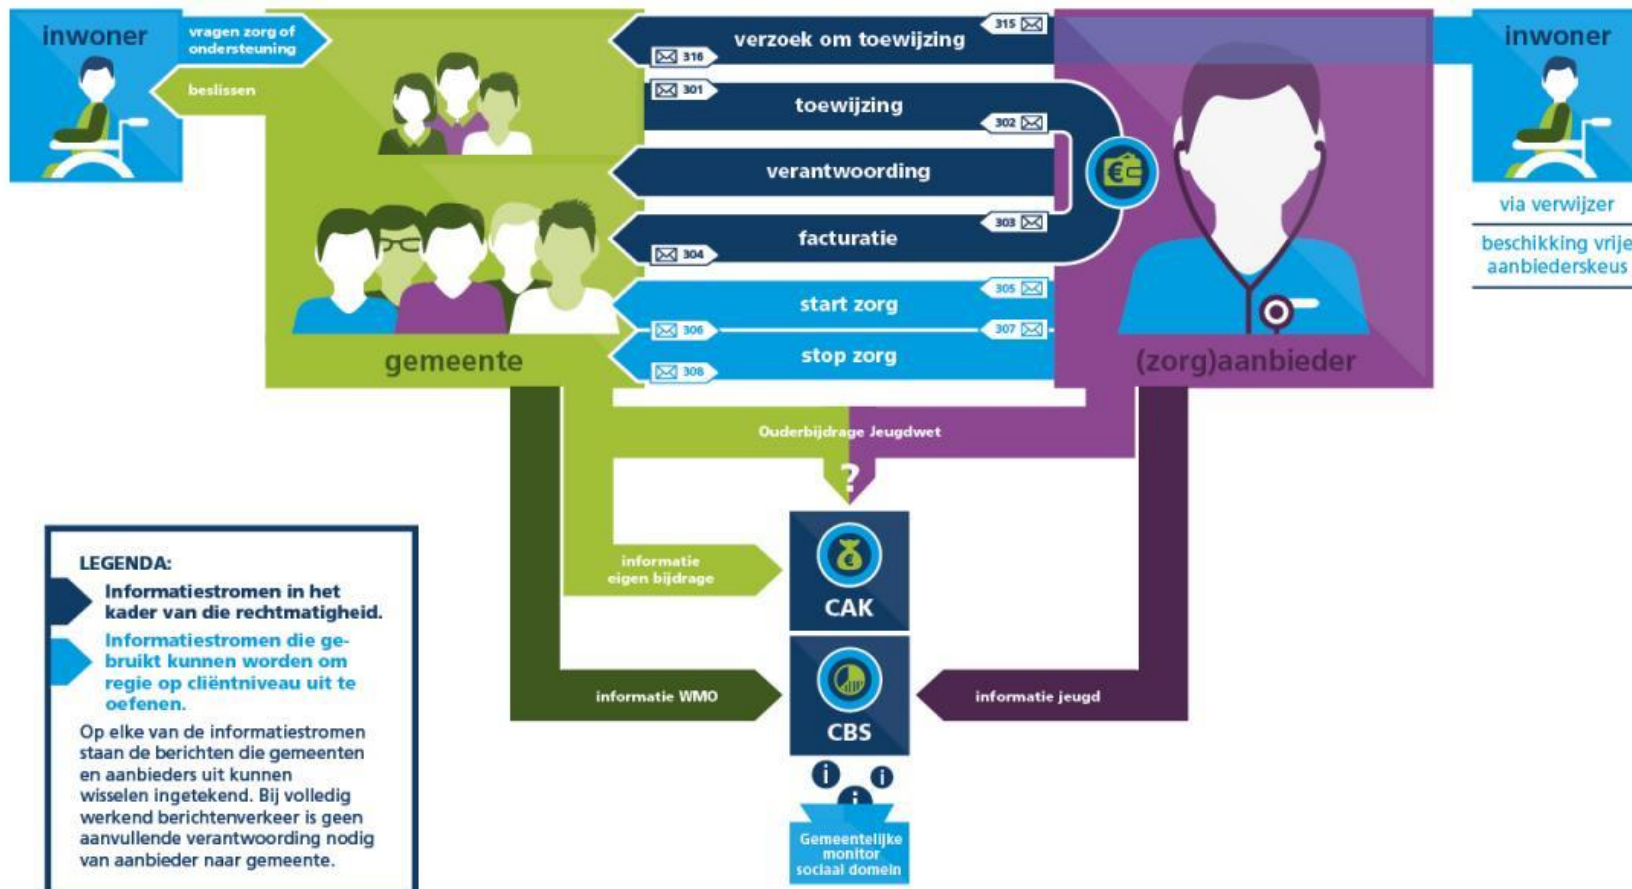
inwoner

vragen zorg of ondersteuning

beslissen

verzoek om toewijzing

315

316

toewijzing

301

302

verantwoording

facturatie

303

304

start zorg

305

306

307

stop zorg

308

gemeente

(zorg)aanbieder

inwoner

via verwijzer

beschikking vrije aanbiederskeus

Ouderbijdrage Jeugdwet

?

informatie eigen bijdrage

CAK

informatie WMO

CBS

informatie jeugd

Gemeentelijke monitor sociaal domein

LEGENDA:

Informatiestromen in het kader van die rechtmatigheid.

Informatiestromen die gebruikt kunnen worden om regie op cliëntniveau uit te oefenen.

Op elke van de informatiestromen staan de berichten die gemeenten en aanbieders uit kunnen wisselen ingetekend. Bij volledig werkend berichtenverkeer is geen aanvullende verantwoording nodig van aanbieder naar gemeente.